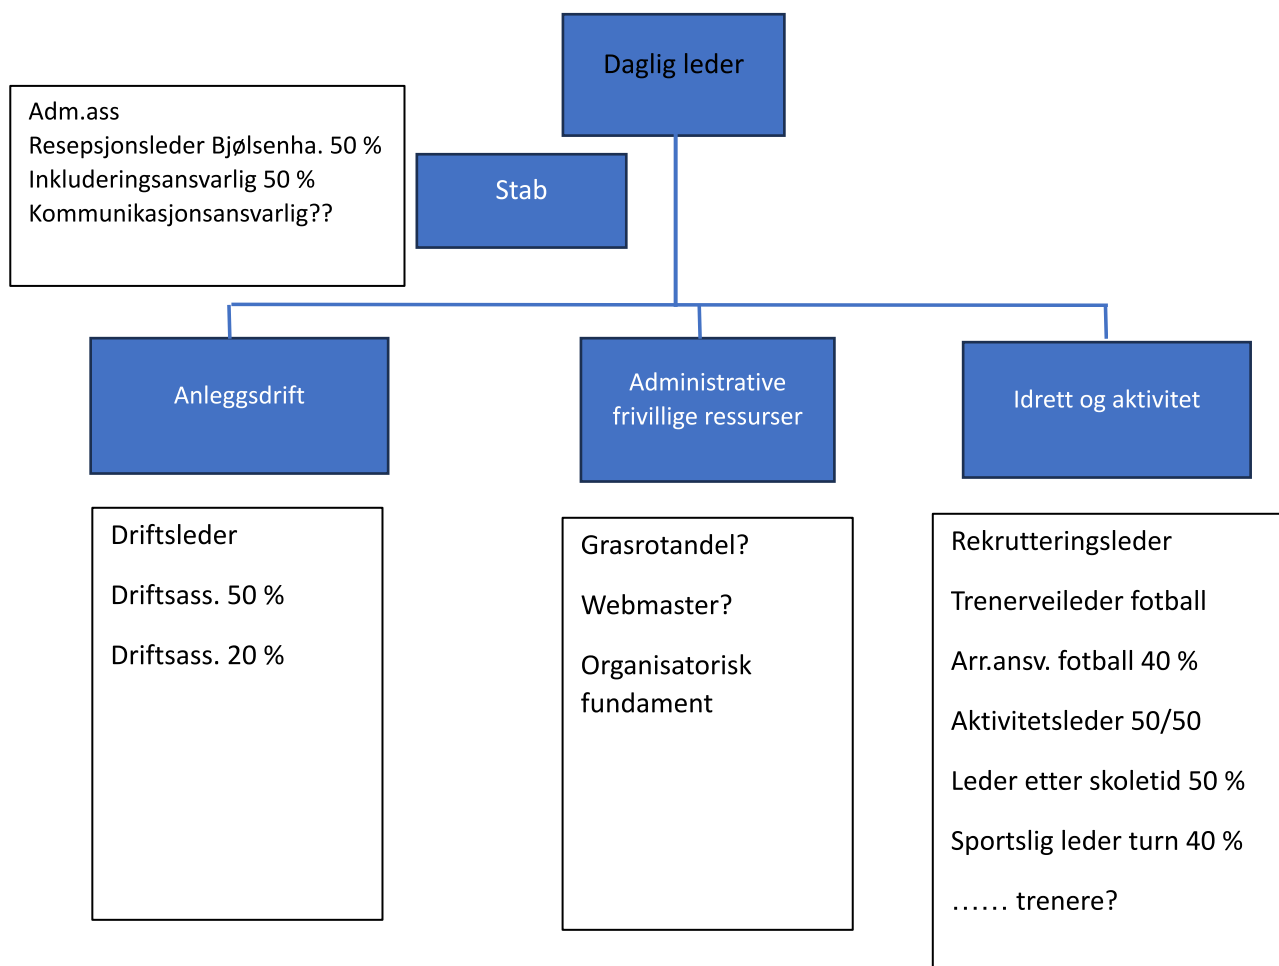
Daglig leder

Adm.ass
Resepsjonsleder Bjølsenha. 50 %
Inkluderingsansvarlig 50 %
Kommunikasjonsansvarlig??

Stab

Anleggsdrift

Administrative frivillige ressurser

Idrett og aktivitet

Driftsleder

Driftsass. 50 %

Driftsass. 20 %

Grasrotandel?

Webmaster?

Organisatorisk fundament

Rekrutteringsleder

Trenerveileder fotball

Arr.ansv. fotball 40 %

Aktivitetsleder 50/50

Leder etter skoletid 50 %

Sportslig leder turn 40 %

…… trenere?